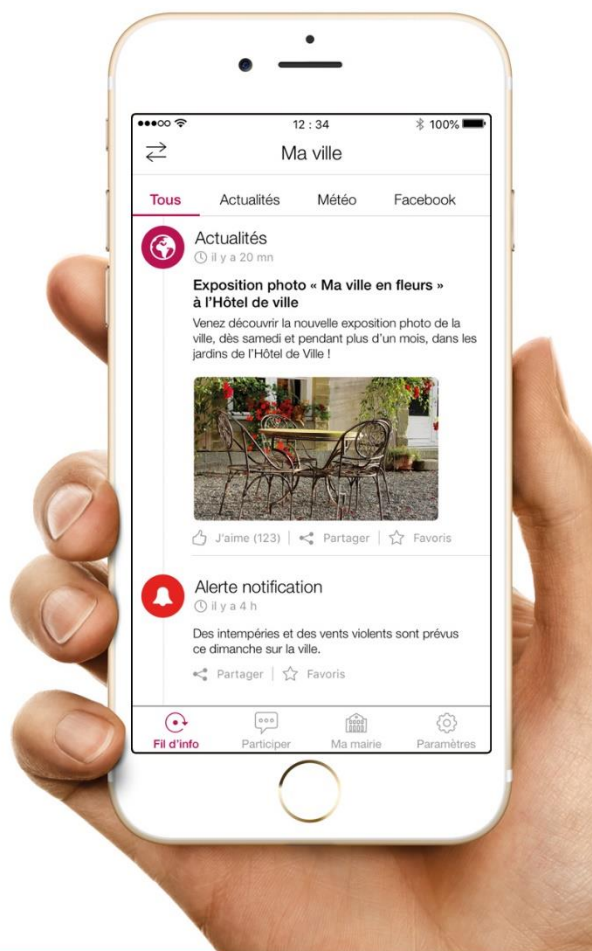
●●●○○ 12 : 34 100%

Ma ville

Tous Actualités Météo Facebook

Actualités
il y a 20 mn

Exposition photo « Ma ville en fleurs » à l'Hôtel de ville

Venez découvrir la nouvelle exposition photo de la ville, dès samedi et pendant plus d'un mois, dans les jardins de l'Hôtel de Ville !

J'aime (123) | Partager | Favoris

Alerte notification
il y a 4 h

Des intempéries et des vents violents sont prévus ce dimanche sur la ville.

Partager | Favoris

Fil d'info Participer Ma mairie Paramètres